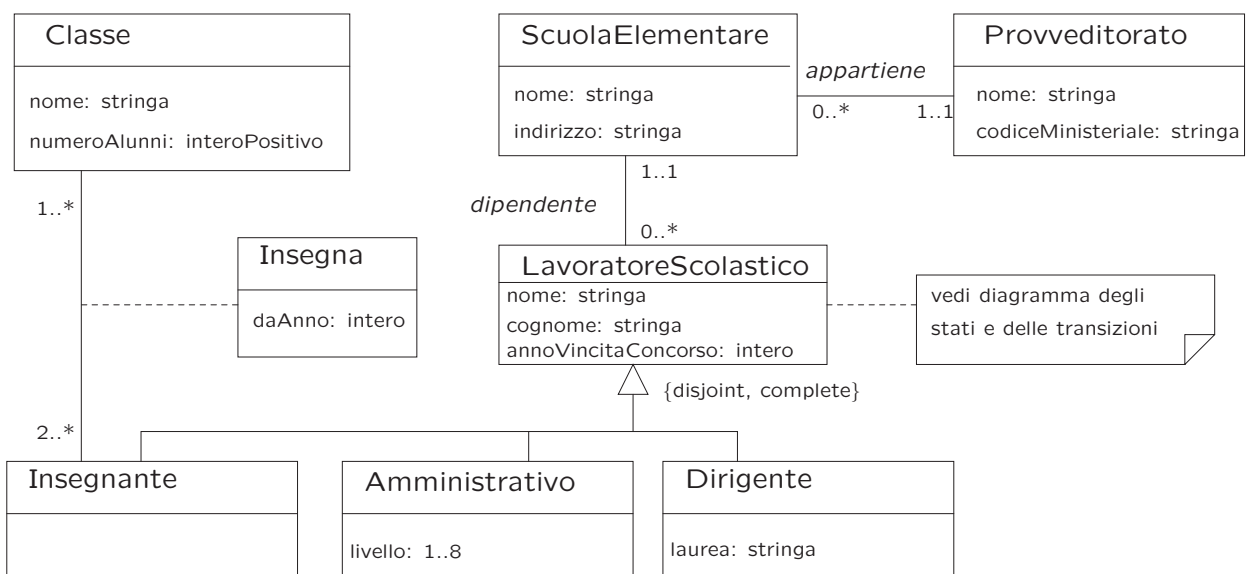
Classe

nome: stringa
numeroAlunni: interoPositivo

1..*

Insegna

daAnno: intero

2..*

ScuolaElementare

nome: stringa
indirizzo: stringa

appartiene

0..*

1..1

Provveditorato

nome: stringa
codiceMinisteriale: stringa

1..1

dipendente

0..*

LavoratoreScolastico
nome: stringa
cognome: stringa
annoVincitaConcorso: intero

vedi diagramma degli stati e delle transizioni

{disjoint, complete}

Insegnante

Amministrativo

livello: 1..8

Dirigente

laurea: stringa